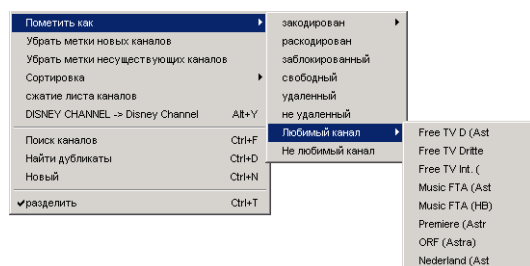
Пометить как
Убрать метки новых каналов
Убрать метки несуществующих каналов
Сортировка
сжатие листа каналов
DISNEY CHANNEL -> Disney Channel Alt+Y
Поиск каналов Ctrl+F
Найти дубликаты Ctrl+D
Новый Ctrl+N
✔разделить Ctrl+T

закодирован
раскодирован
заблокированный
свободный
удаленный
не удаленный
Любимый канал
Не любимый канал

Free TV D (Ast
Free TV Dritte
Free TV Int. (
Music FTA (Ast
Music FTA (HB)
Premiere (Astr
ORF (Astra)
Nederland (Ast